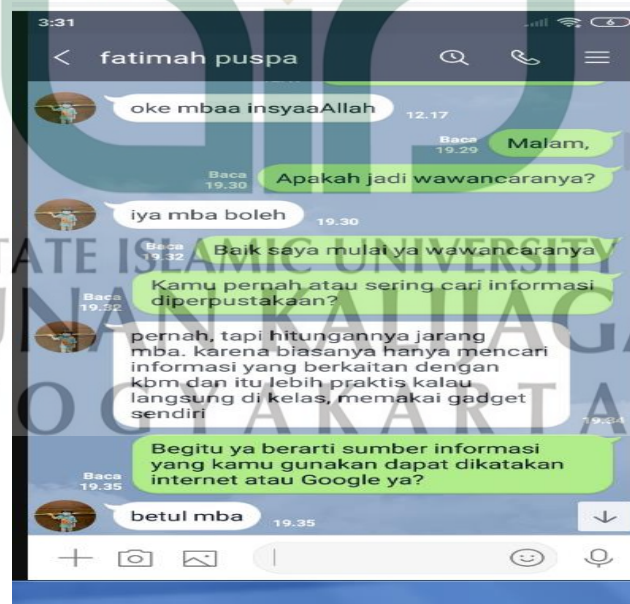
3:31

fatimah puspa

oke mbaa insyaaAllah 12.17

Baca 19.29 Malam,

Baca 19.30 Apakah jadi wawancaranya?

iya mba boleh 19.30

Baca 19.32 Baik saya mulai ya wawancaranya

Baca 19.32 Kamu pernah atau sering cari informasi diperpustakaan?

pernah, tapi hitungannya jarang mba. karena biasanya hanya mencari informasi yang berkaitan dengan kbm dan itu lebih praktis kalau langsung di kelas, memakai gadget sendiri 19.34

Baca 19.35 Begitu ya berarti sumber informasi yang kamu gunakan dapat dikatakan internet atau Google ya?

betul mba 19.35

STATE ISLAMIC UNIVERSITY SUNAN KALIJAGA YOGYAKARTA